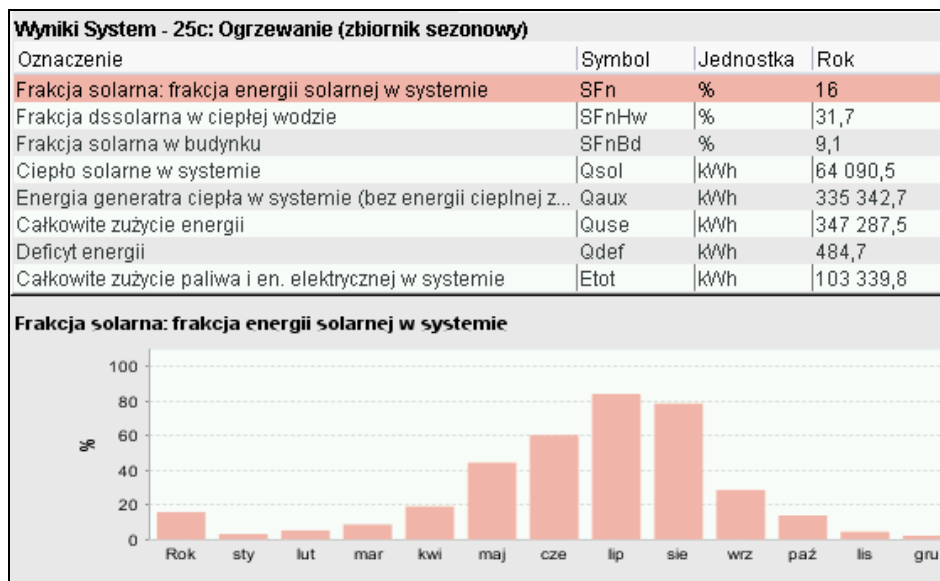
Wyniki System - 25c: Ogrzewanie (zbiornik sezonowy)

| Oznaczenie | Symbol | Jednostka | Rok |
|---|---|---|---|
| Frakcja solarna: frakcja energii solarnej w systemie | SFn | % | 16 |
| Frakcja dssolarna w ciepłej wodzie | SFnHw | % | 31,7 |
| Frakcja solarna w budynku | SFnBd | % | 9,1 |
| Ciepło solarne w systemie | Qsol | kWh | 64 090,5 |
| Energia generatra ciepła w systemie (bez energii cieplnej z... | Qaux | kWh | 335 342,7 |
| Całkowite zużycie energii | Quse | kWh | 347 287,5 |
| Deficyt energii | Qdef | kWh | 484,7 |
| Całkowite zużycie paliwa i en. elektrycznej w systemie | Etot | kWh | 103 339,8 |

Frakcja solarna: frakcja energii solarnej w systemie

100
80
60
40
20
0
%

Rok sty lut mar kwi maj cze lip sie wrz paź lis gru